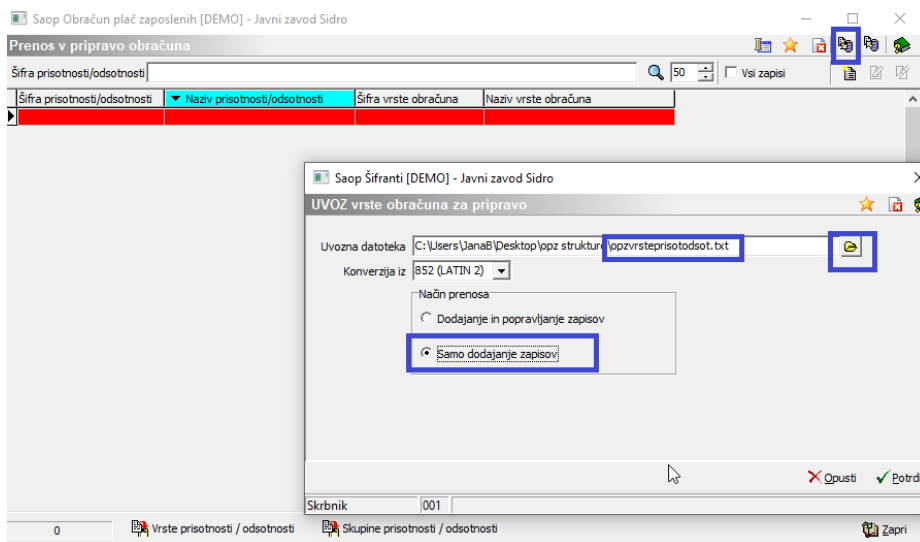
Saop Obračun plač zaposlenih [DEMO] - Javni zavod Sidro

Prenos v pripravo obračuna

Šifra prisotnosti/odsotnosti

50

Vsi zapisi

| Šifra prisotnosti/odsotnosti | Naziv prisotnosti/odsotnosti | Šifra vrste obračuna | Naziv vrste obračuna |
|---|---|---|---|
| | | | |

Saop Šifranti [DEMO] - Javni zavod Sidro

UVOZ vrste obračuna za pripravo

Uvozna datoteka C:\Users\JanaB\Desktop\opz strukture\opzvrsteprisotodsot.txt

Konverzija iz 852 (LATIN 2)

Način prenosa

Dodajanje in popravljanje zapisov

Samo dodajanje zapisov

Opusti

Potrdi

Skrbnik 001

0

Vrste prisotnosti / odsotnosti

Skupine prisotnosti / odsotnosti

Zapri